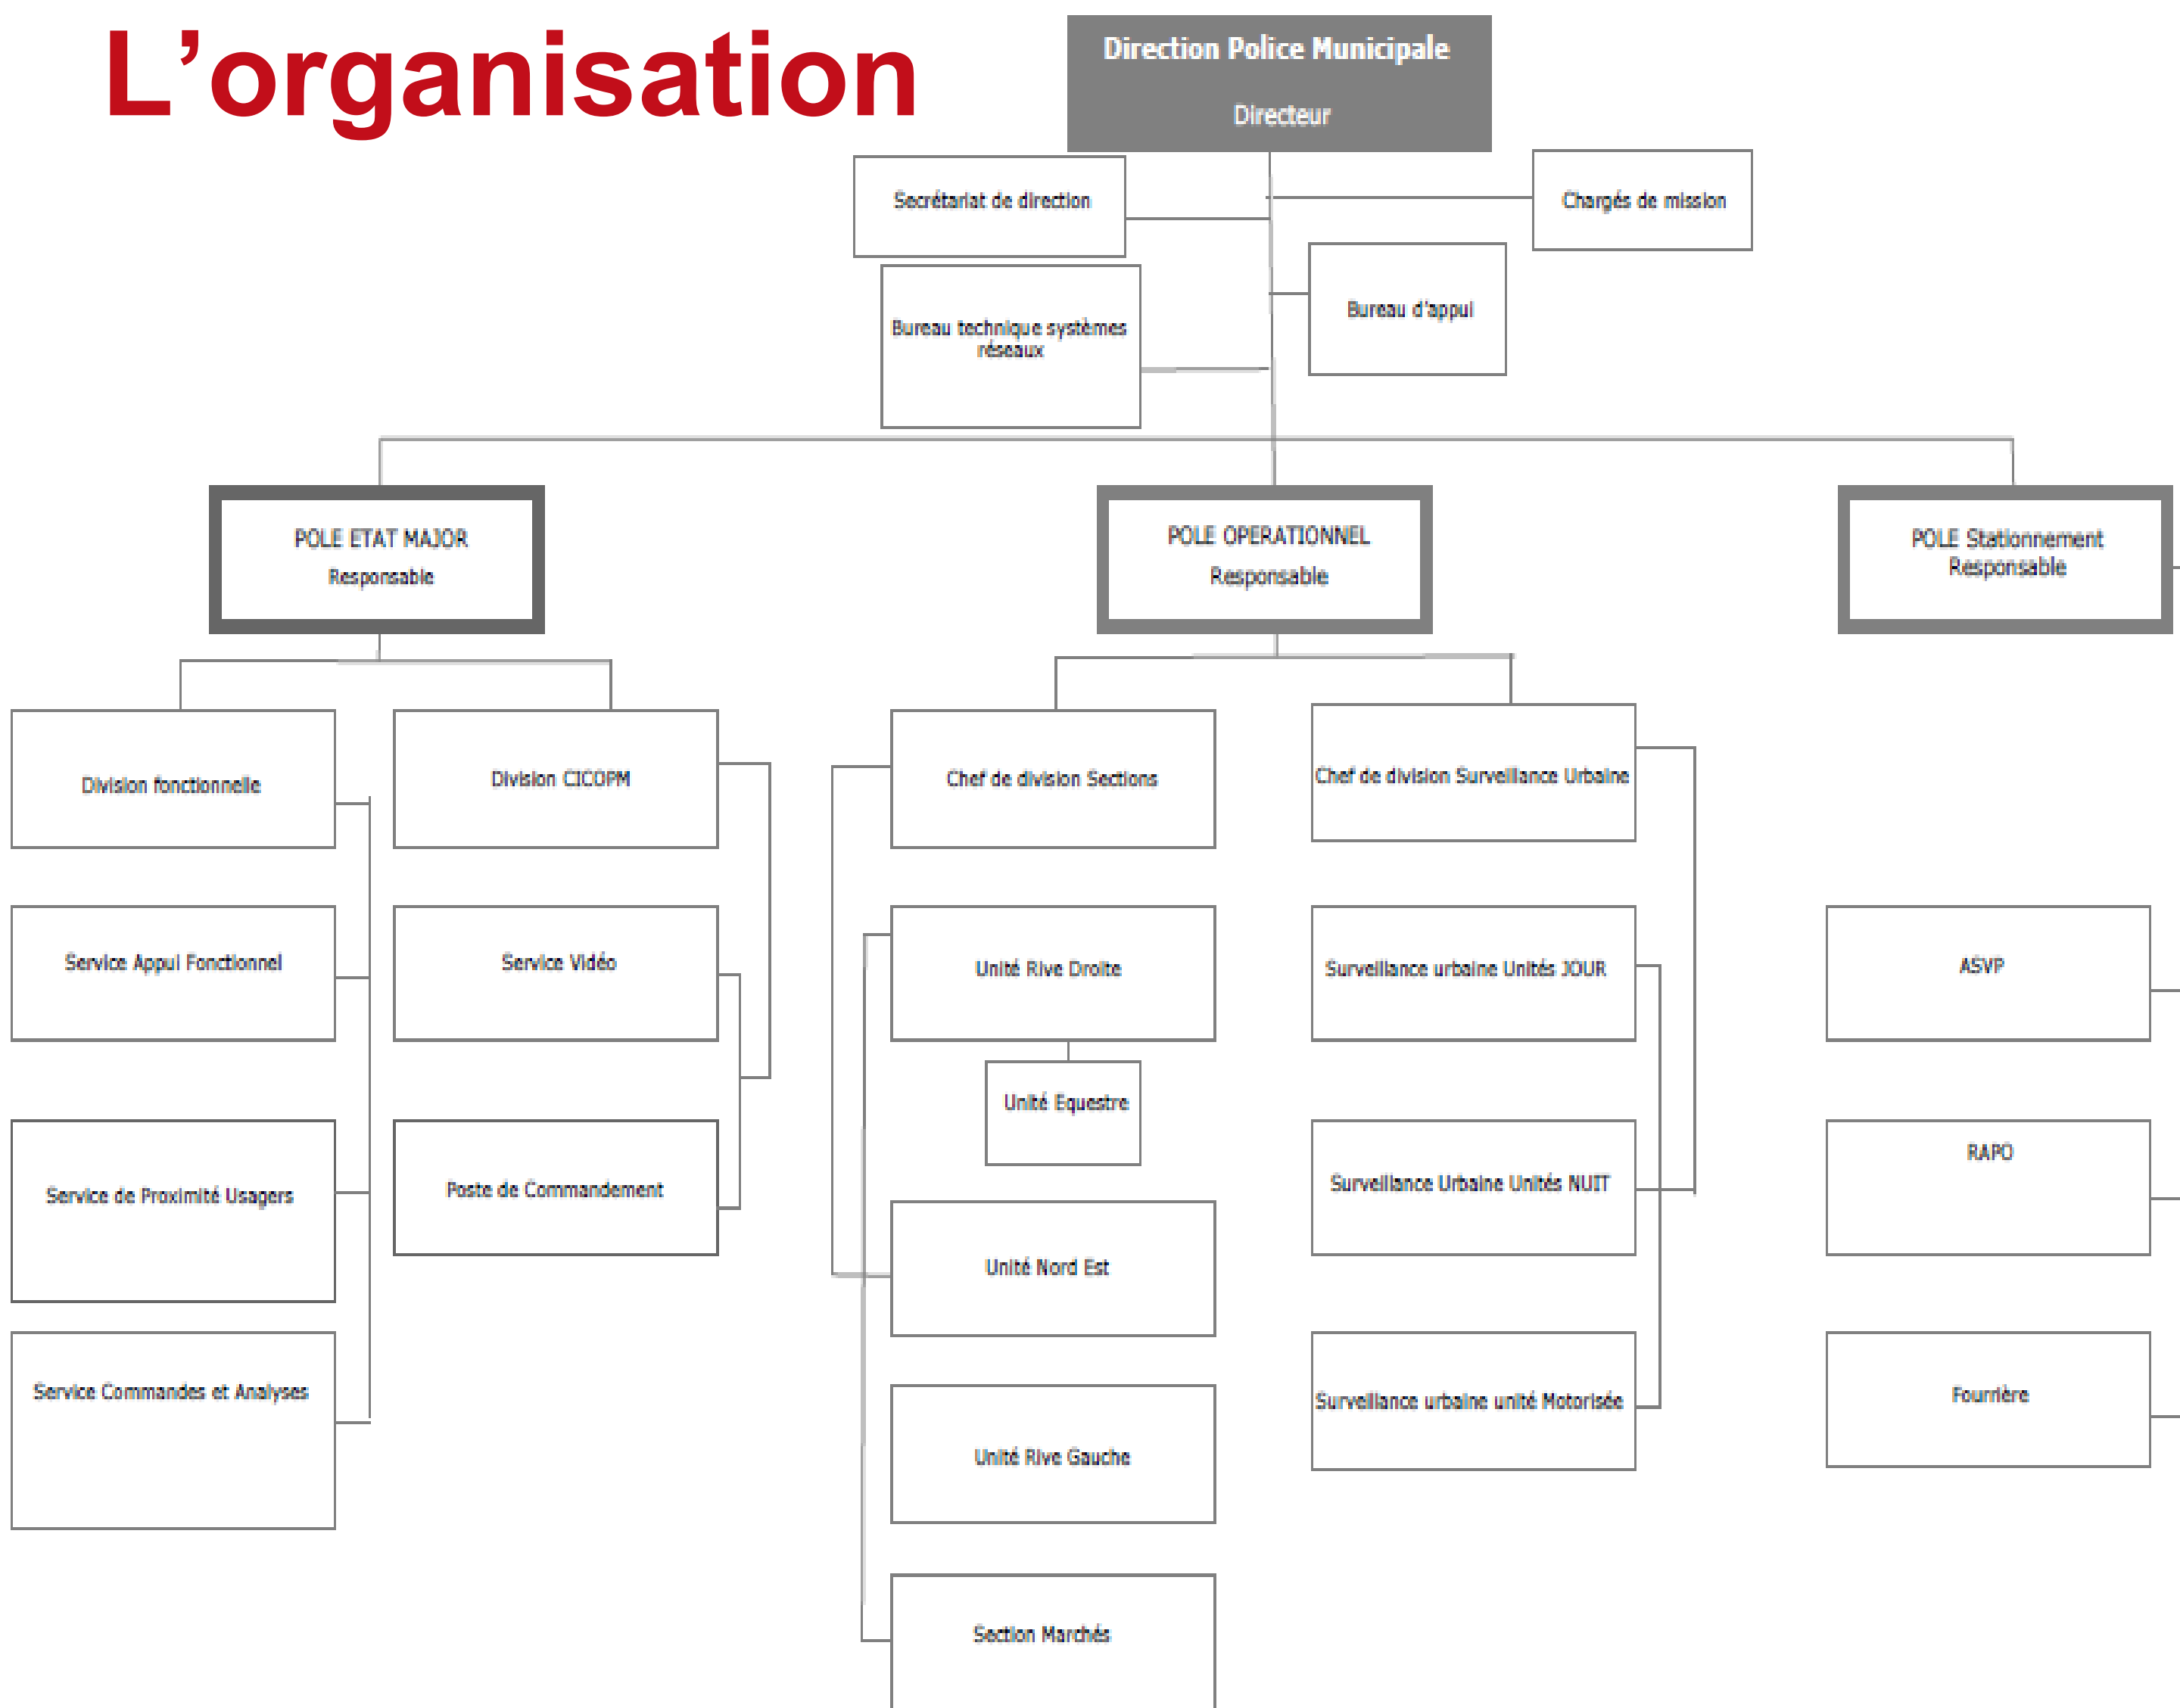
L’organisation

Direction Police Municipale
Directeur

Secrétariat de direction

Chargés de mission

Bureau d'appui

Bureau technique systèmes réseaux

POLE ETAT MAJOR
Responsable

POLE OPERATIONNEL
Responsable

POLE Stationnement
Responsable

Division fonctionnelle

Service Appui Fonctionnel

Service de Proximité Usagers

Service Commandes et Analyses

Division CICOPM

Service Vidéo

Poste de Commandement

Chef de division Sections

Unité Rive Droite

Unité Equestre

Unité Nord Est

Unité Rive Gauche

Section Marchés

Chef de division Surveillance Urbaine

Surveillance urbaine Unités JOUR

Surveillance Urbaine Unités NUIT

Surveillance urbaine unité Motorisée

ASVP

RAPO

Fourrière